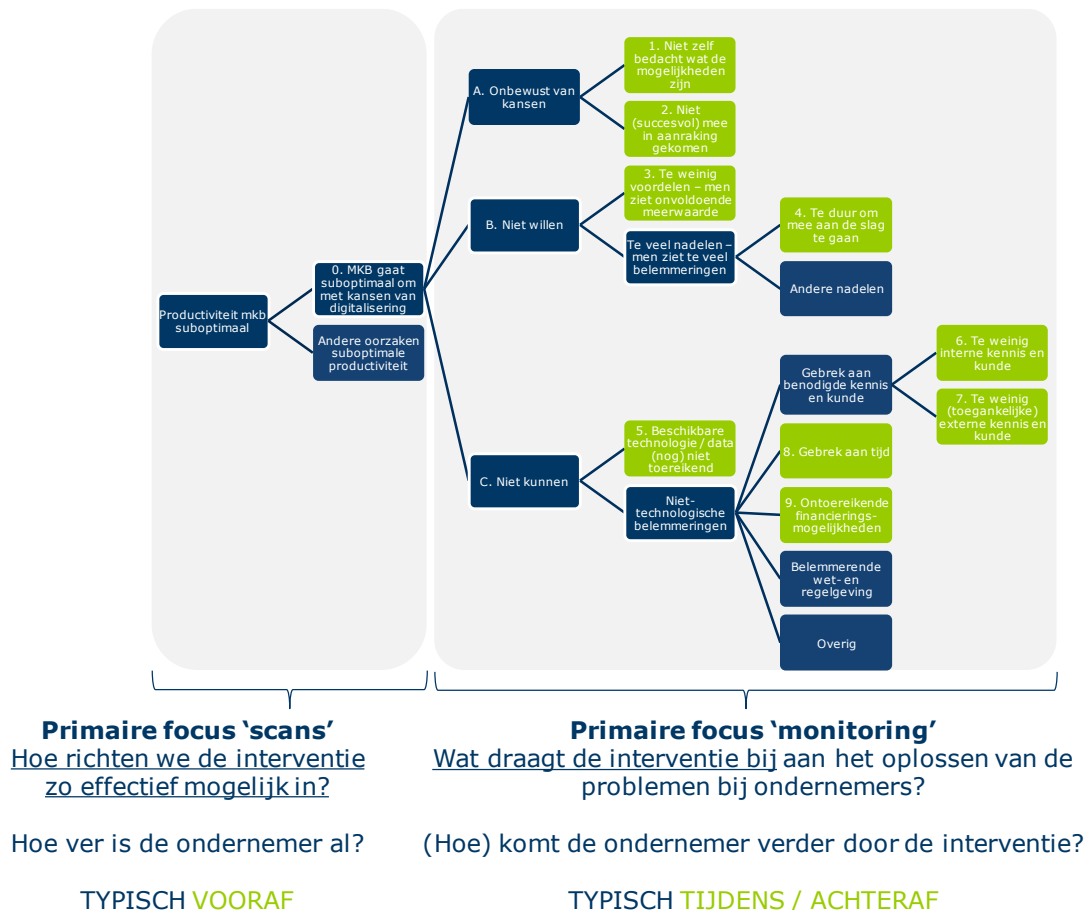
Productiviteit mkb suboptimaal

0. MKB gaat suboptimaal om met kansen van digitalisering

Andere oorzaken suboptimale productiviteit

A. Onbewust van kansen

1. Niet zelf bedacht wat de mogelijkheden zijn

2. Niet (succesvol) mee in aanraking gekomen

B. Niet willen

3. Te weinig voordelen – men ziet onvoldoende meerwaarde

Te veel nadelen – men ziet te veel belemmeringen

4. Te duur om mee aan de slag te gaan

Andere nadelen

C. Niet kunnen

5. Beschikbare technologie / data (nog) niet toereikend

Niet-technologische belemmeringen

Gebrek aan benodigde kennis en kunde

6. Te weinig interne kennis en kunde

7. Te weinig (toegankelijke) externe kennis en kunde

8. Gebrek aan tijd

9. Ontoereikende financierings-mogelijkheden

Belemmerende wet- en regelgeving

Overig

Primaire focus 'scans'
Hoe richten we de interventie zo effectief mogelijk in?

Hoe ver is de ondernemer al?

TYPISCH VOORAF

Primaire focus 'monitoring'
Wat draagt de interventie bij aan het oplossen van de problemen bij ondernemers?

(Hoe) komt de ondernemer verder door de interventie?

TYPISCH TIJDENS / ACHTERAF